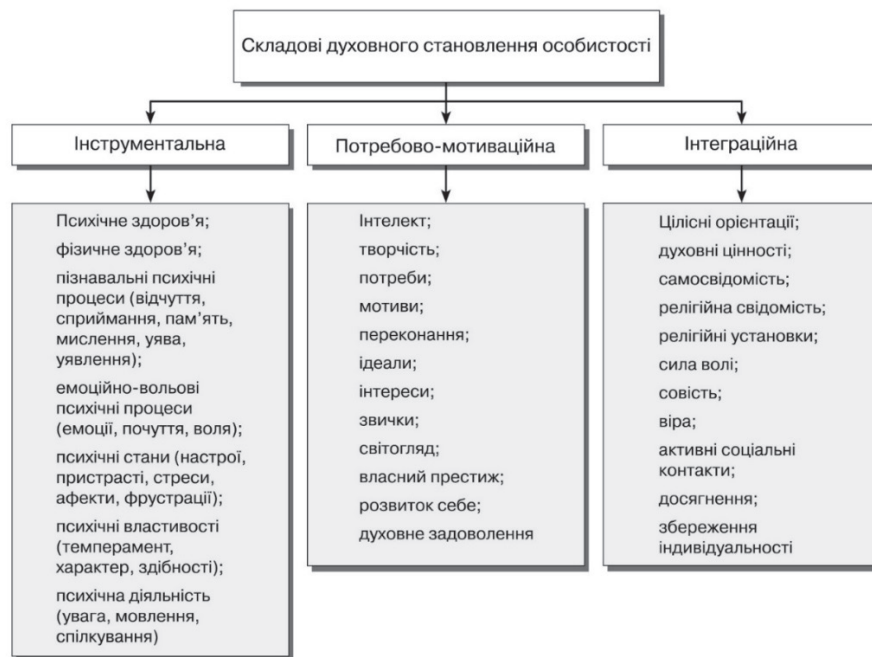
Складові духовного становлення особистості

Інструментальна

Психічне здоров'я;
фізичне здоров'я;
пізнавальні психічні процеси (відчуття, сприймання, пам'ять, мислення, уява, уявлення);
емоційно-вольові психічні процеси (емоції, почуття, воля);
психічні стани (настрої, пристрасті, стреси, афекти, фрустрації);
психічні властивості (темперамент, характер, здібності);
психічна діяльність (увага, мовлення, спілкування)

Потребово-мотиваційна

Інтелект;
творчість;
потреби;
мотиви;
переконання;
ідеали;
інтереси;
звички;
світогляд;
власний престиж;
розвиток себе;
духовне задоволення

Інтеграційна

Цілісні орієнтації;
духовні цінності;
самосвідомість;
релігійна свідомість;
релігійні установки;
сила волі;
совість;
віра;
активні соціальні контакти;
досягнення;
збереження індивідуальності